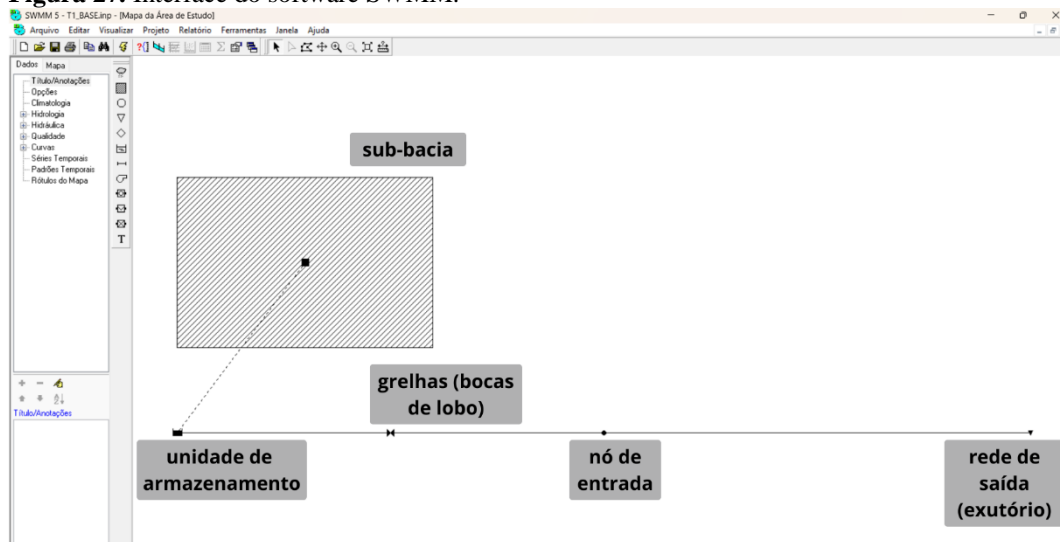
Figura 2 : Interface do software SWMM.

SWMM 5 - T1_BASE.inp - [Mapa da Área de Estudo]

Arquivo Editar Visualizar Projeto Relatório Ferramentas Janela Ajuda

Dados Mapa

Título/Anotações
Opções
Climatologia
Hidrologia
Hidráulica
Qualidade
Curvas
Séries Temporais
Padrões Temporais
Rótulos do Mapa

T

Título/Anotações

sub-bacia

grelhas (bocas de lobo)

unidade de armazenamento

nó de entrada

rede de saída (exutório)